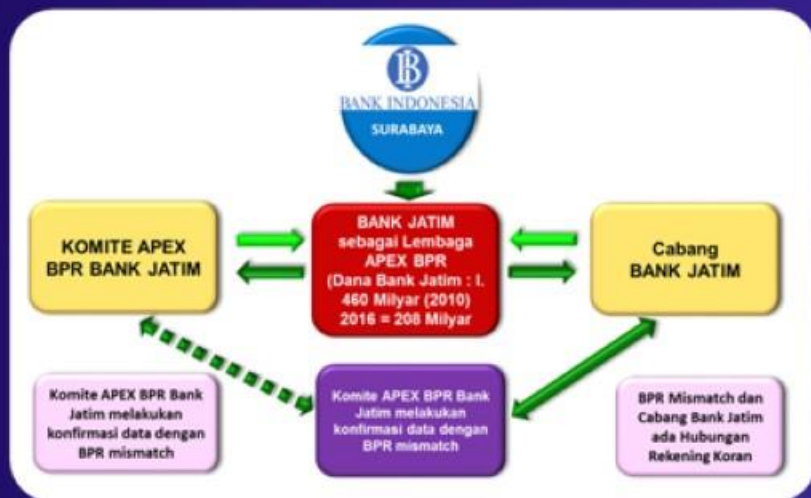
BI
BANK INDONESIA
SURABAYA

KOMITE APEX BPR BANK JATIM

BANK JATIM sebagai Lembaga APEX BPR (Dana Bank Jatim : l. 460 Milyar (2010) 2016 = 208 Milyar

Cabang BANK JATIM

Komite APEX BPR Bank Jatim melakukan konfirmasi data dengan BPR mismatch

Komite APEX BPR Bank Jatim melakukan konfirmasi data dengan BPR mismatch

BPR Mismatch dan Cabang Bank Jatim ada Hubungan Rekening Koran